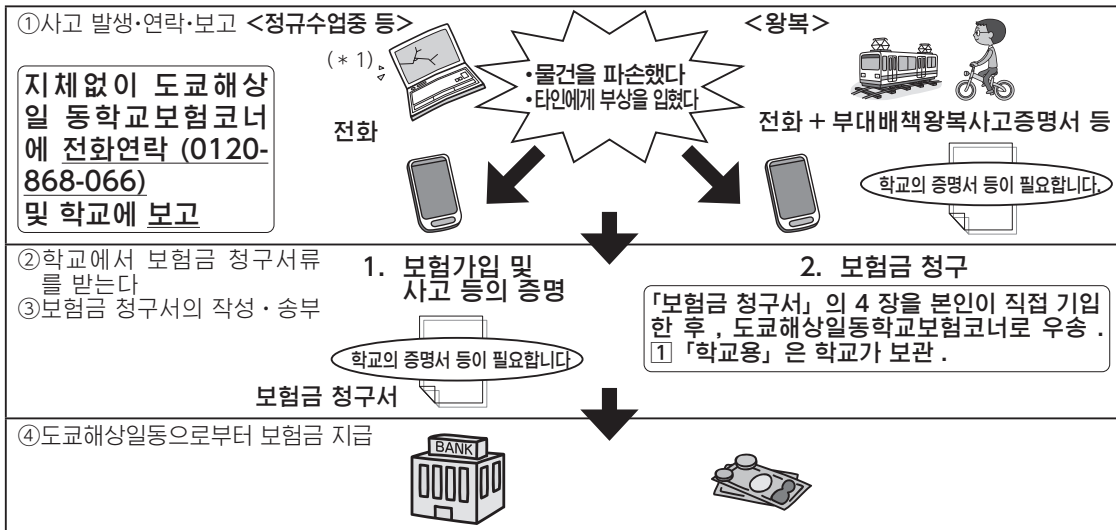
①사고 발생·연락·보고 <정규수업중 등>

<왕복>

(＊1)

•물건을 파손했다
•타인에게 부상을 입혔다

지체없이 도쿄해상일동학교보험코너에 전화연락 (0120-868-066) 및 학교에 보고

전화

전화 + 부대배책왕복사고증명서 등

학교의 증명서 등이 필요합니다.

②학교에서 보험금 청구서류를 받는다
③보험금 청구서의 작성・송부

1. 보험가입 및 사고 등의 증명

학교의 증명서 등이 필요합니다

보험금 청구서

2. 보험금 청구

「보험금 청구서」의 4 장을 본인이 직접 기입한 후 , 도쿄해상일동학교보험코너로 우송 . 1「학교용」은 학교가 보관 .

④도쿄해상일동으로부터 보험금 지급

BANK